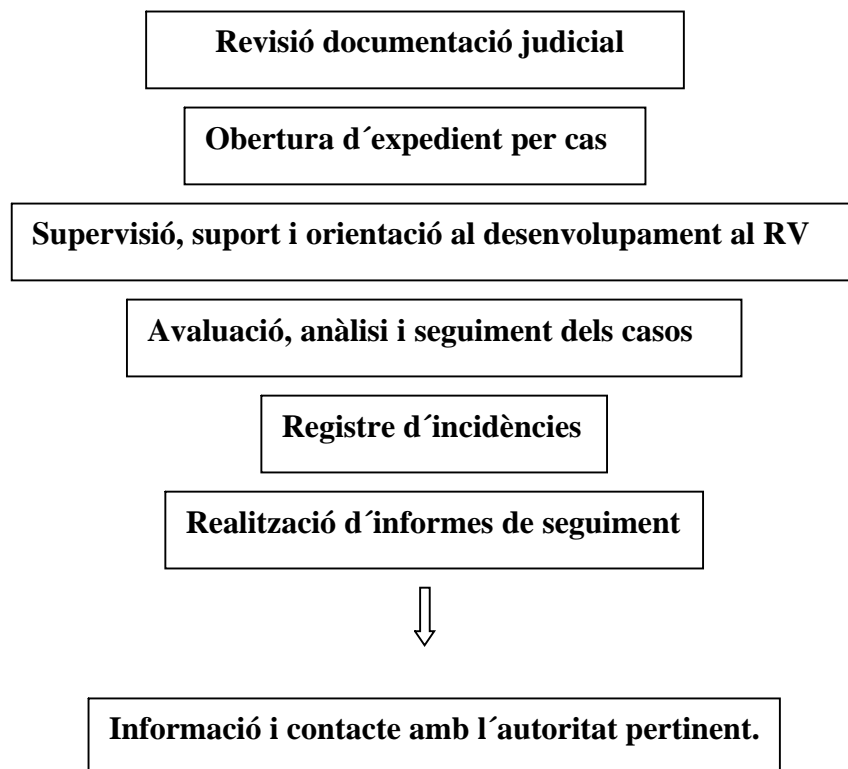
Revisió documentació judicial

Obertura d´expedient per cas

Supervisió, suport i orientació al desenvolupament al RV

Avaluació, anàlisi i seguiment dels casos

Registre d´incidències

Realització d´informes de seguiment

Informació i contacte amb l´autoritat pertinent.